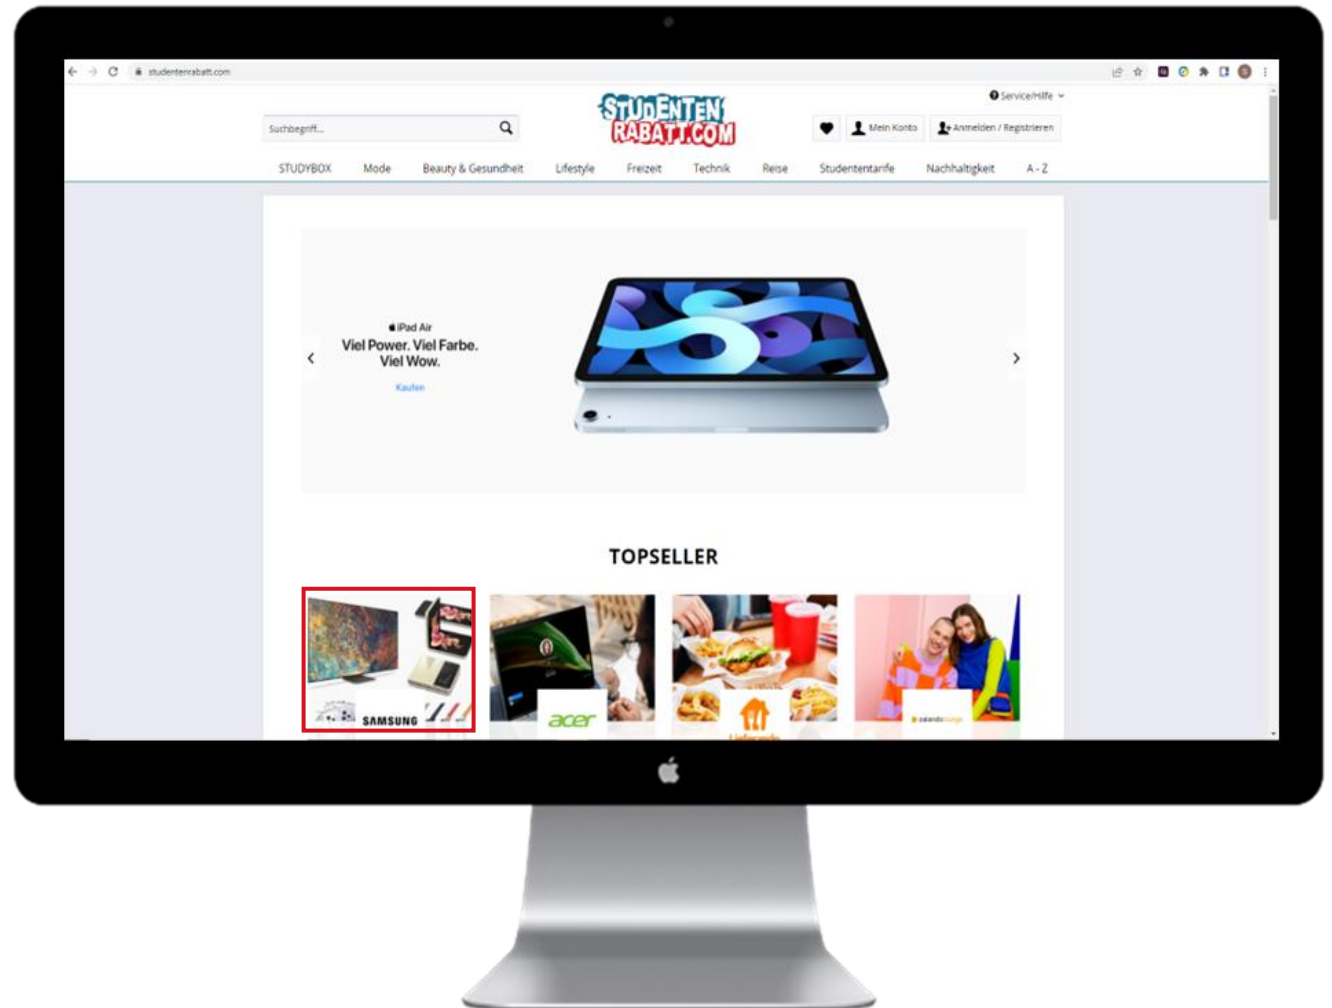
studentenrabatt.com

Service/Hilfe

Suchbegriff...

STUDENTEN RABATT.COM

Mein Konto

Anmelden / Registrieren

STUDYBOX Mode Beauty & Gesundheit Lifestyle Freizeit Technik Reise Studententarife Nachhaltigkeit A - Z

iPad Air
Viel Power. Viel Farbe. Viel Wow.
Kaufen

TOPSELLER

SAMSUNG

acer

Lieferando

zalando lounge